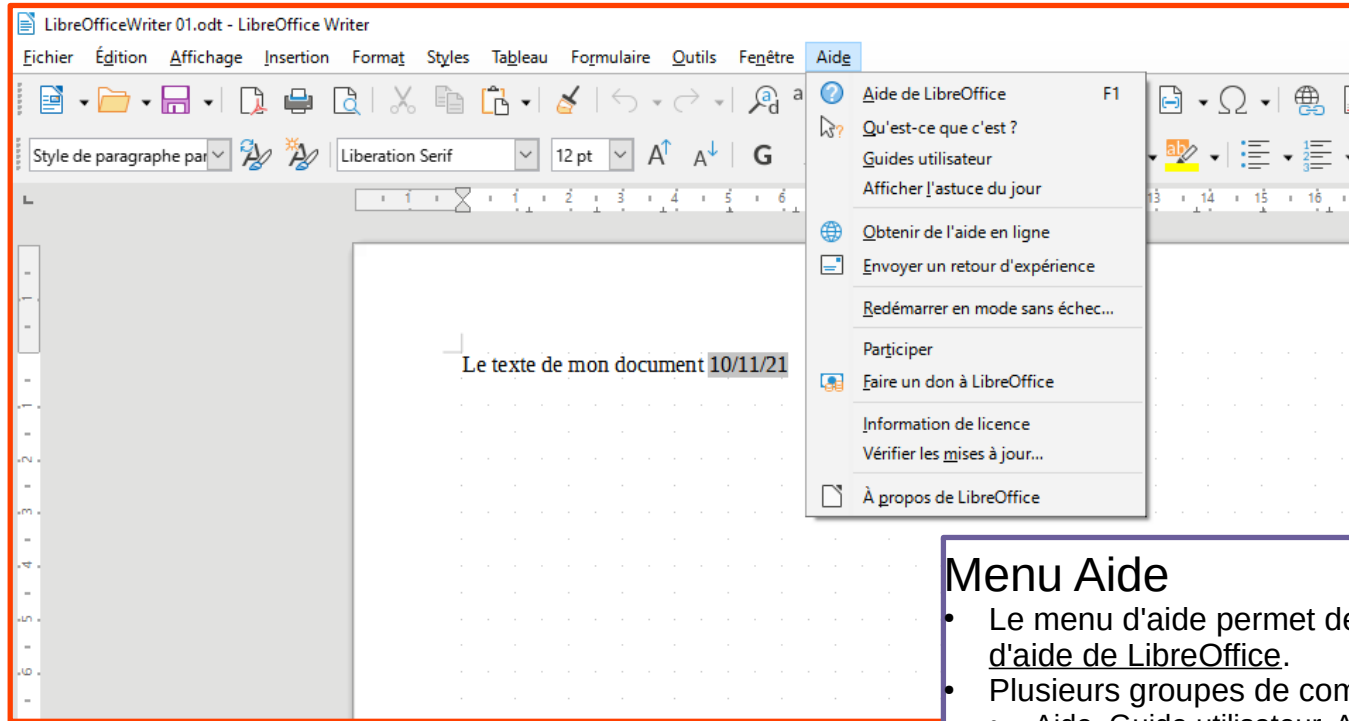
LibreOfficeWriter 01.odt - LibreOffice Writer

Fichier Édition Affichage Insertion Format Styles Tableau Formulaire Outils Fenêtre Aide

Style de paragraphe par
Liberation Serif
12 pt
G

Aide de LibreOffice F1
Qu'est-ce que c'est ?
Guides utilisateur
Afficher l'astuce du jour
Obtenir de l'aide en ligne
Envoyer un retour d'expérience
Redémarrer en mode sans échec...
Participer
Faire un don à LibreOffice
Information de licence
Vérifier les mises à jour...
À propos de LibreOffice

Le texte de mon document 10/11/21

Menu Aide

• Le menu d'aide permet de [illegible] d'aide de LibreOffice.

• Plusieurs groupes de com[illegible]